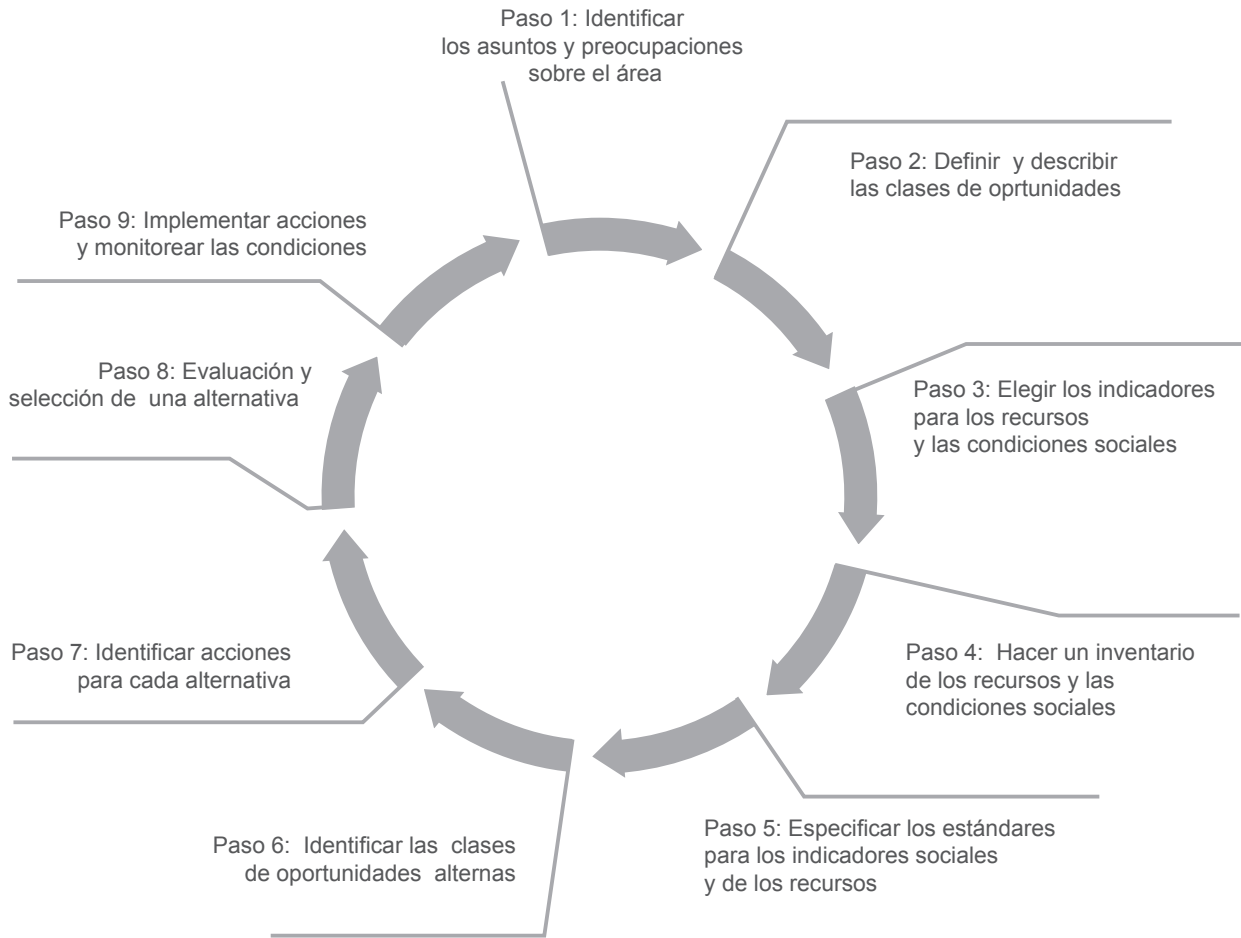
Paso 1: Identificar los asuntos y preocupaciones sobre el área

Paso 2: Definir y describir las clases de oprtunidades

Paso 3: Elegir los indicadores para los recursos y las condiciones sociales

Paso 4: Hacer un inventario de los recursos y las condiciones sociales

Paso 5: Especificar los estándares para los indicadores sociales y de los recursos

Paso 6: Identificar las clases de oportunidades alternas

Paso 7: Identificar acciones para cada alternativa

Paso 8: Evaluación y selección de una alternativa

Paso 9: Implementar acciones y monitorear las condiciones